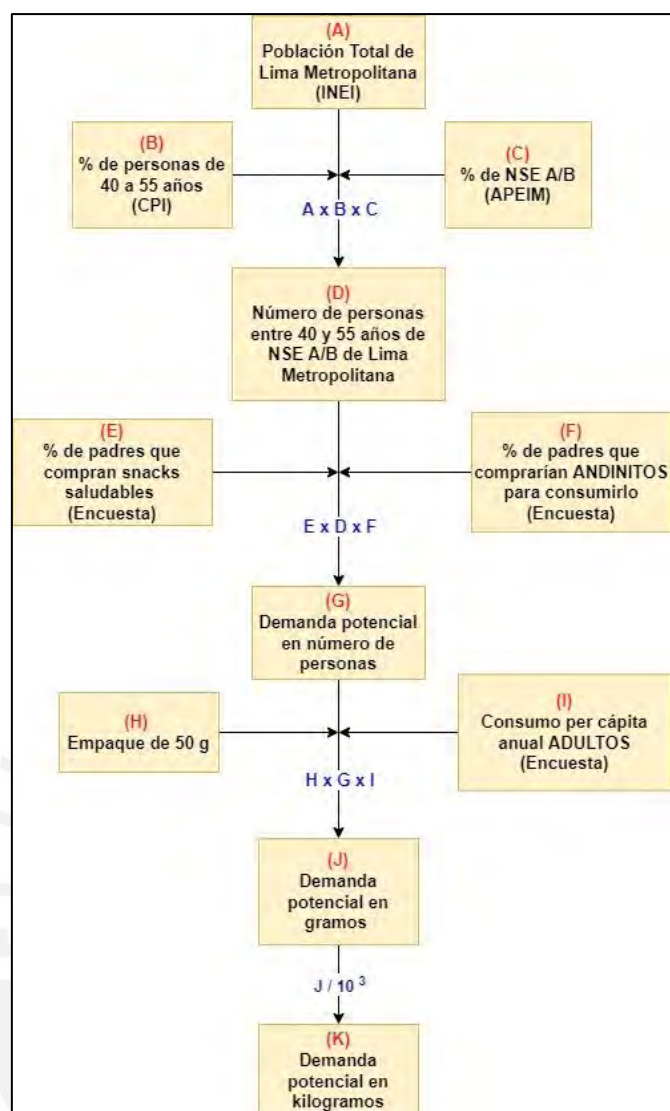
(A)
Población Total de Lima Metropolitana (INEI)

(B)
% de personas de 40 a 55 años (CPI)

(C)
% de NSE A/B (APEIM)

A x B x C

(D)
Número de personas entre 40 y 55 años de NSE A/B de Lima Metropolitana

(E)
% de padres que compran snacks saludables (Encuesta)

(F)
% de padres que comprarían ANDINITOS para consumirlo (Encuesta)

E x D x F

(G)
Demanda potencial en número de personas

(H)
Empaque de 50 g

(I)
Consumo per cápita anual ADULTOS (Encuesta)

H x G x I

(J)
Demanda potencial en gramos

J / $10^3$

(K)
Demanda potencial en kilogramos